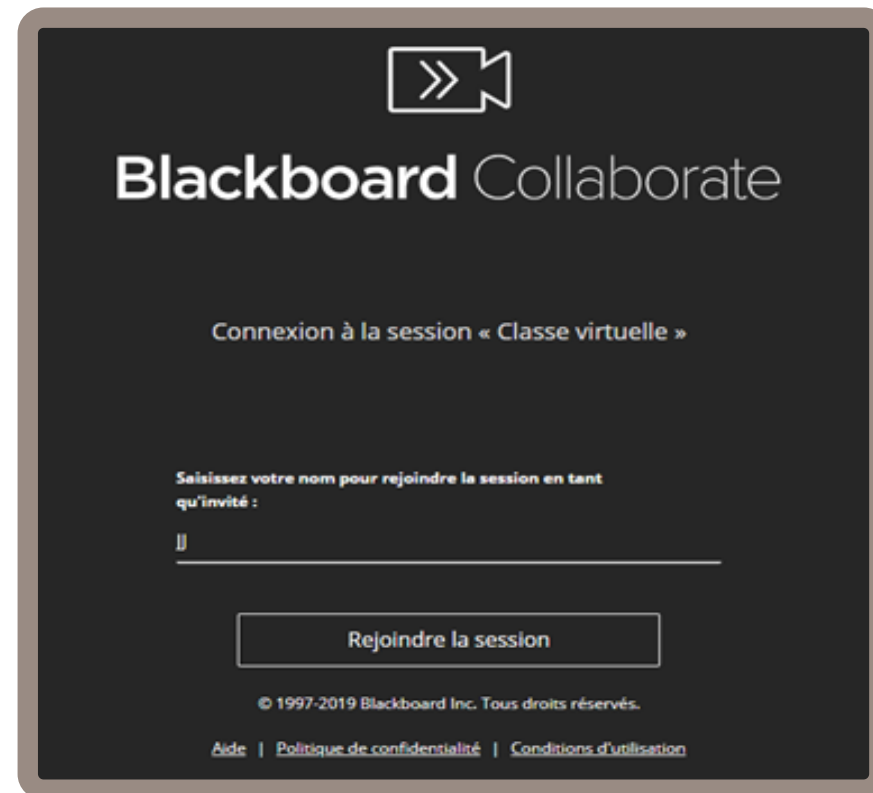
Blackboard Collaborate

Connexion à la session « Classe virtuelle »

Saisissez votre nom pour rejoindre la session en tant qu'invité :

JJ

Rejoindre la session

© 1997-2019 Blackboard Inc. Tous droits réservés.

Aide | Politique de confidentialité | Conditions d'utilisation